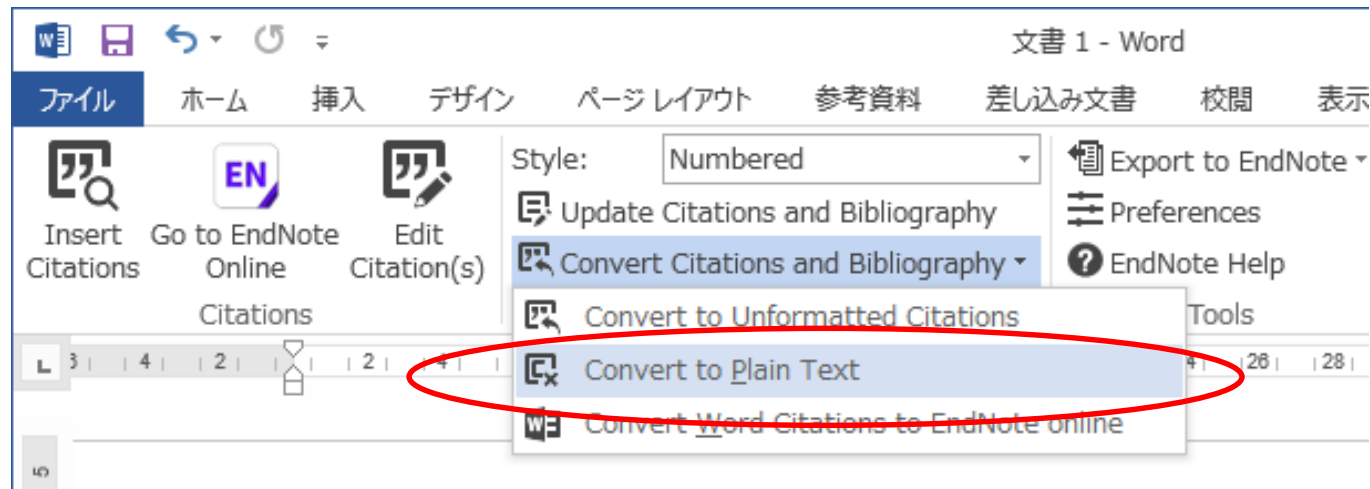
文書 1 - Word

ファイル ホーム 挿入 デザイン ページ レイアウト 参考資料 差し込み文書 校閲 表示

Insert Citations
Go to EndNote Online
Edit Citation(s)
Citations

Style: Numbered
Update Citations and Bibliography
Convert Citations and Bibliography

Export to EndNote
Preferences
EndNote Help
Tools

Convert to Unformatted Citations
Convert to Plain Text
Convert Word Citations to EndNote online

L 6 4 2 2 4 26 28

5